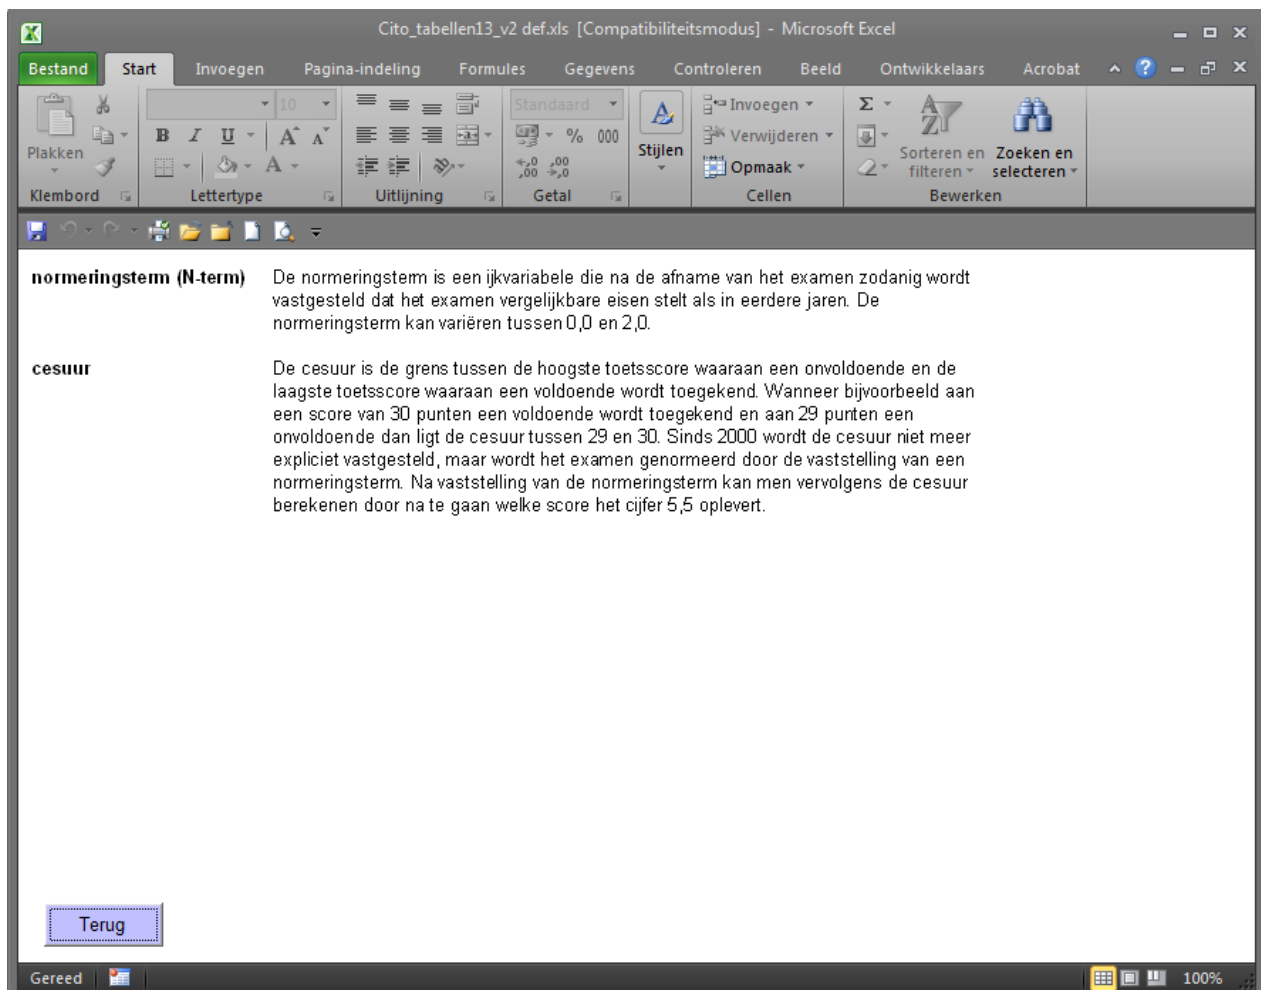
Cito_tabellen13_v2 def.xls [Compatibiliteitsmodus] - Microsoft Excel

Bestand Start Invoegen Pagina-indeling Formules Gegevens Controleren Beeld Ontwikkelaars Acrobat

Plakken
Klembord

10
B I U A A
Lettertype

Uitlijning

Standaard
% 000
,00 ,0
Getal

Stijlen

Invoegen
Verwijderen
Opmaak
Cellen

Σ
Sorteren en filteren
Zoeken en selecteren
Bewerken

**normeringsterm (N-term)** De normeringsterm is een ijkvariabele die na de afname van het examen zodanig wordt vastgesteld dat het examen vergelijkbare eisen stelt als in eerdere jaren. De normeringsterm kan variëren tussen 0,0 en 2,0.

**cesuur** De cesuur is de grens tussen de hoogste toetsscore waaraan een onvoldoende en de laagste toetsscore waaraan een voldoende wordt toegekend. Wanneer bijvoorbeeld aan een score van 30 punten een voldoende wordt toegekend en aan 29 punten een onvoldoende dan ligt de cesuur tussen 29 en 30. Sinds 2000 wordt de cesuur niet meer expliciet vastgesteld, maar wordt het examen genormeerd door de vaststelling van een normeringsterm. Na vaststelling van de normeringsterm kan men vervolgens de cesuur berekenen door na te gaan welke score het cijfer 5,5 oplevert.

Terug

Gereed 100%